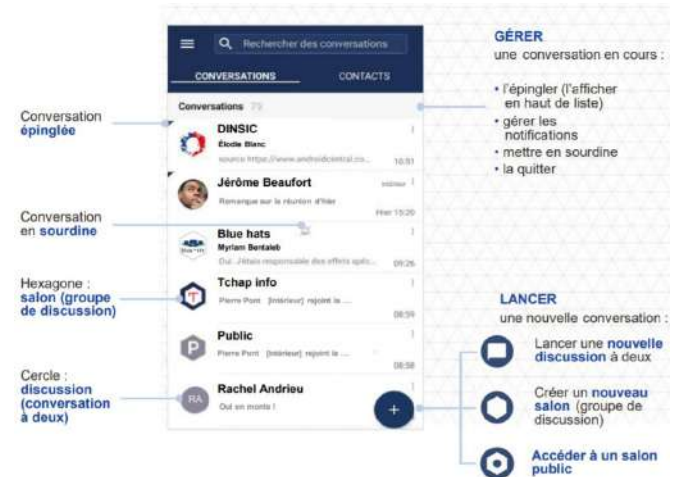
Rechercher des conversations

CONVERSATIONS CONTACTS

Conversations 79

DINSIC
Élodie Blanc
source https://www.androidcentral.co... 10:51

Jérôme Beaufort
Remarque sur la réunion d'hier
Hier 15:20

Blue hats
Myriam Bentaleb
Oui, j'étais responsable des effets spéc... 09:26

Tchap info
Pierre Pont [Intérieur] rejoint le ... 08:59

Public
Pierre Pont [Intérieur] rejoint le ... 08:58

RA
Rachel Andrieu
Oui en monte !

Conversation épinglée

Conversation en sourdine

Hexagone : salon (groupe de discussion)

Cercle : discussion (conversation à deux)

GÉRER
une conversation en cours :

• l'épingler (l'afficher en haut de liste)
• gérer les notifications
• mettre en sourdine
• la quitter

LANCER
une nouvelle conversation :

Lancer une nouvelle discussion à deux

Créer un nouveau salon (groupe de discussion)

Accéder à un salon public